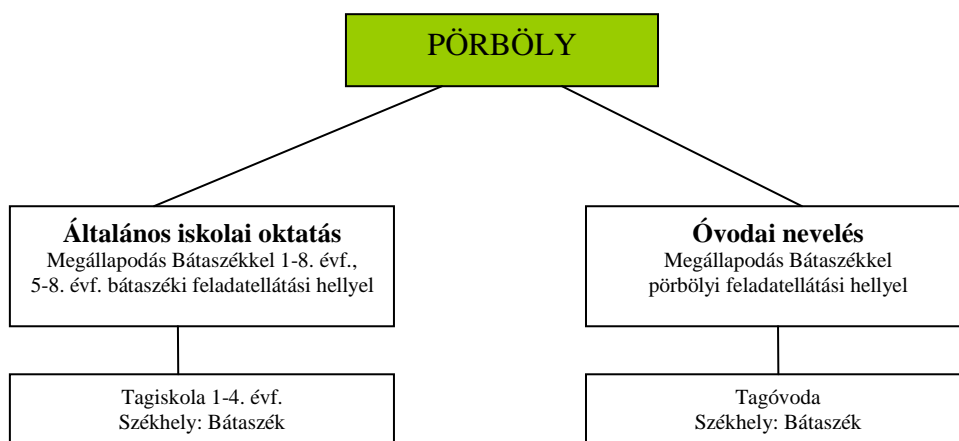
PÖRBÖLY

**Általános iskolai oktatás**
Megállapodás Bátaszékkel 1-8. évf., 5-8. évf. bátaszéki feladatellátási hellyel

Tagiskola 1-4. évf.
Székhely: Bátaszék

**Óvodai nevelés**
Megállapodás Bátaszékkel pörbölyi feladatellátási hellyel

Tagóvoda
Székhely: Bátaszék